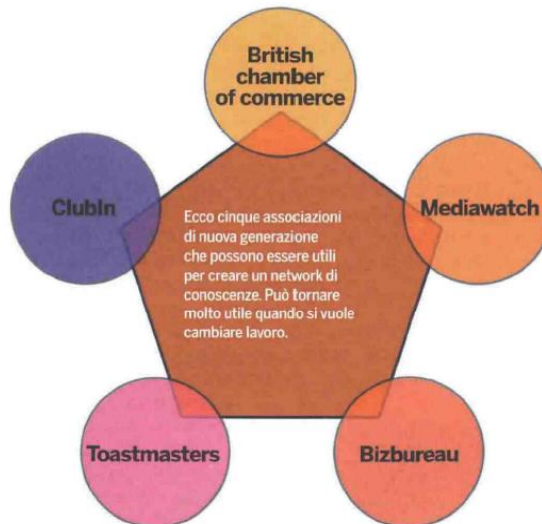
British chamber of commerce

ClubIn

Ecco cinque associazioni di nuova generazione che possono essere utili per creare un network di conoscenze. Può tornare molto utile quando si vuole cambiare lavoro.

Mediawatch

Toastmasters

Bizbureau